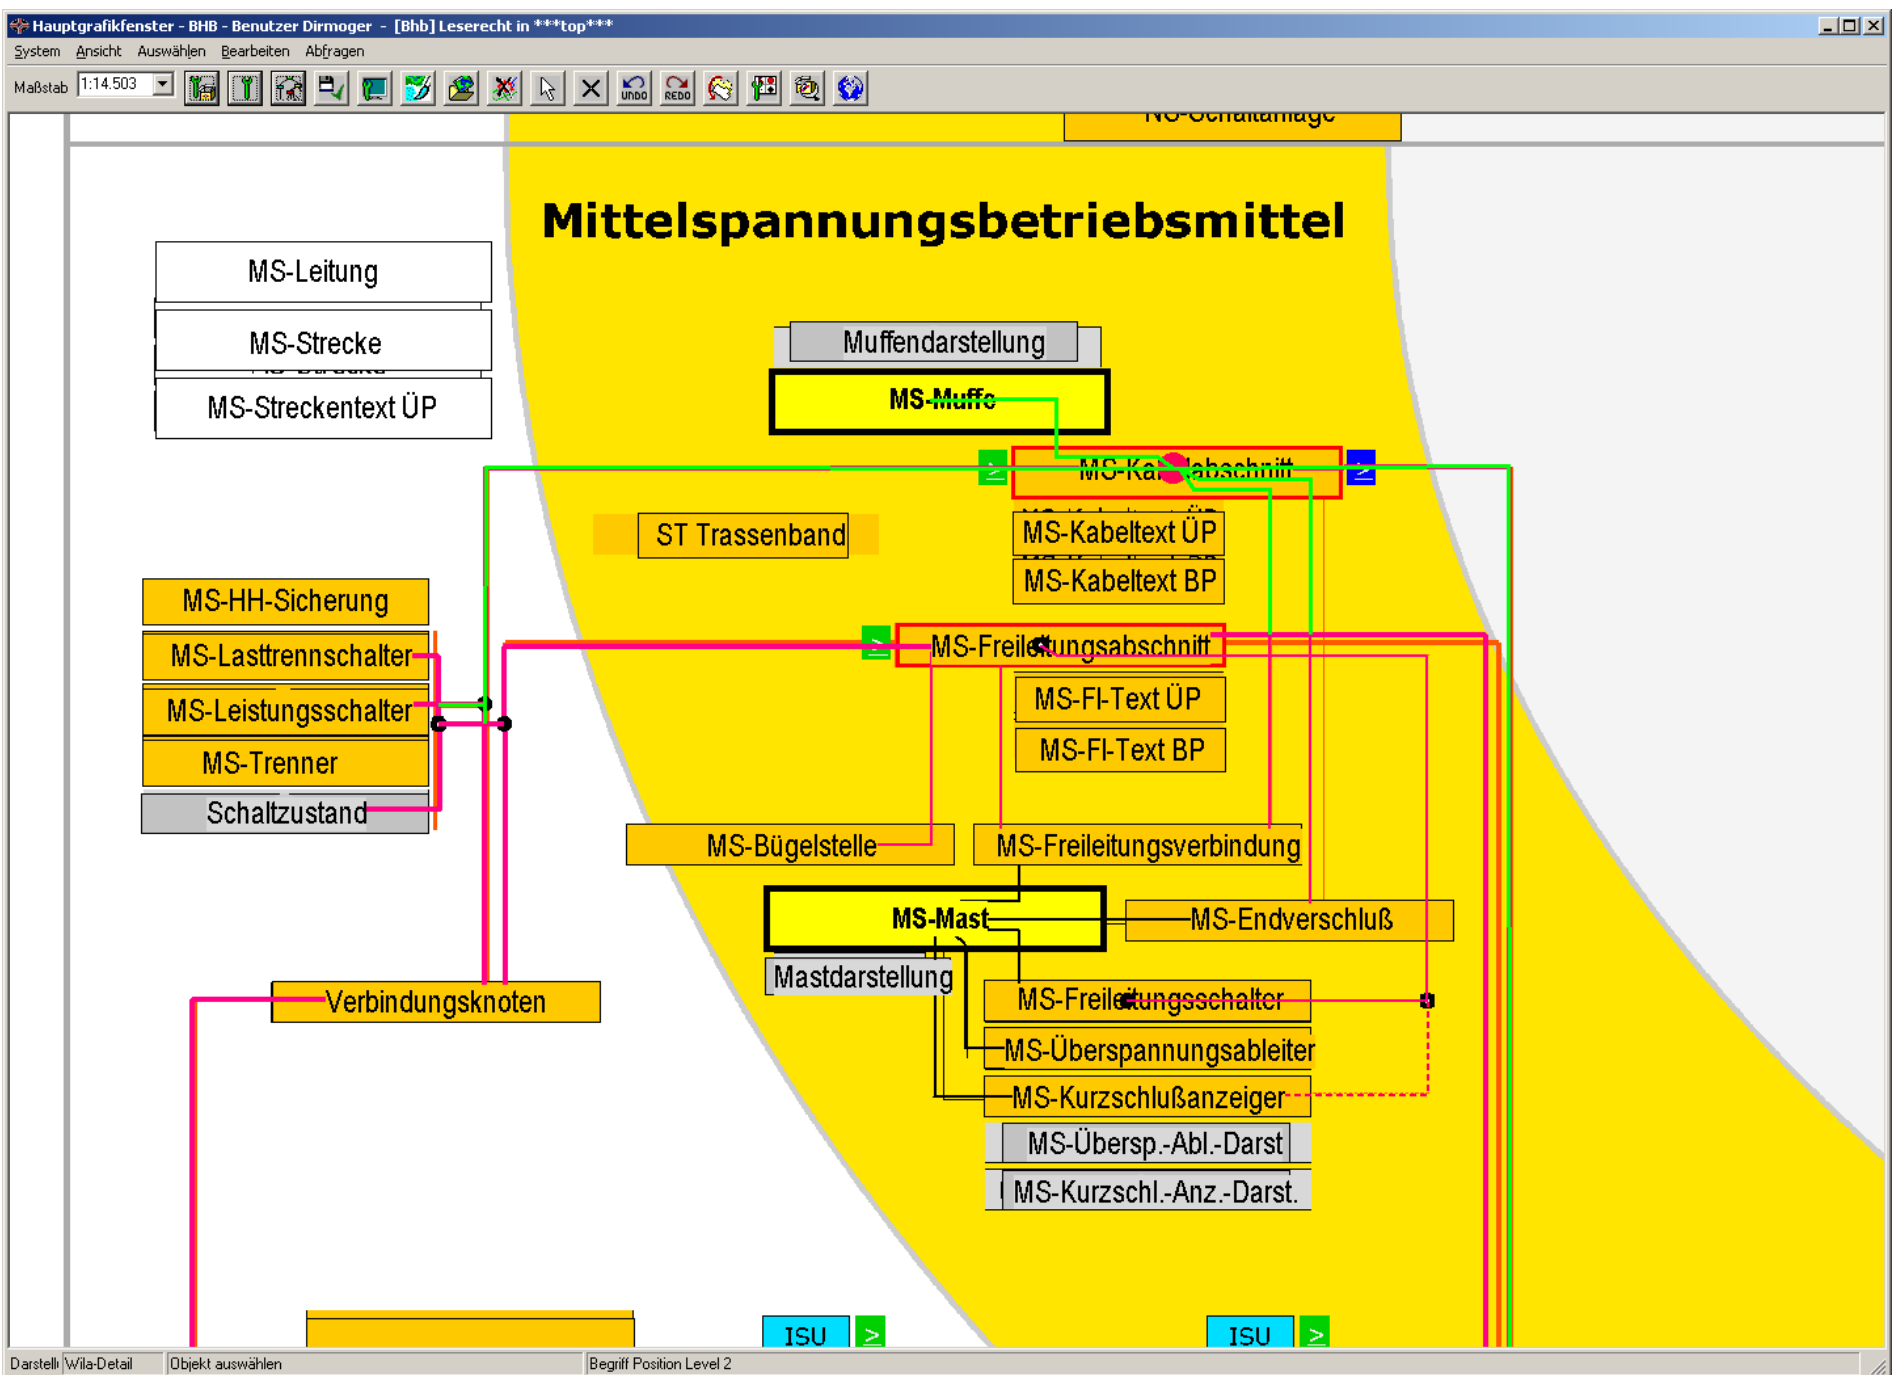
Hauptgrafikfenster - BHB - Benutzer Dirmoger - [Bhb] Leserecht in ***top***

System Ansicht Auswählen Bearbeiten Abfragen

Maßstab 1:14.503

UNDO REDO

NS-Schaltanlage

Mittelspannungsbetriebsmittel

MS-Leitung

MS-Strecke

MS-Streckentext ÜP

Muffendarstellung

MS-Muffe

MS-Kabelabschnitt

ST Trassenband

MS-Kabeltext ÜP

MS-Kabeltext BP

MS-HH-Sicherung

MS-Lasttrennschalter

MS-Leistungsschalter

MS-Trenner

Schaltzustand

MS-Freileitungsabschnitt

MS-Fl-Text ÜP

MS-Fl-Text BP

MS-Bügelstelle

MS-Freileitungsverbindung

MS-Mast

MS-Endverschluß

Mastdarstellung

Verbindungsknoten

MS-Freileitungsschalter

MS-Überspannungsableiter

MS-Kurzschlußanzeiger

MS-Übersp.-Abl.-Darst

MS-Kurzschl.-Anz.-Darst.

ISU >

ISU >

Darstell Wila-Detail Objekt auswählen Begriff Position Level 2